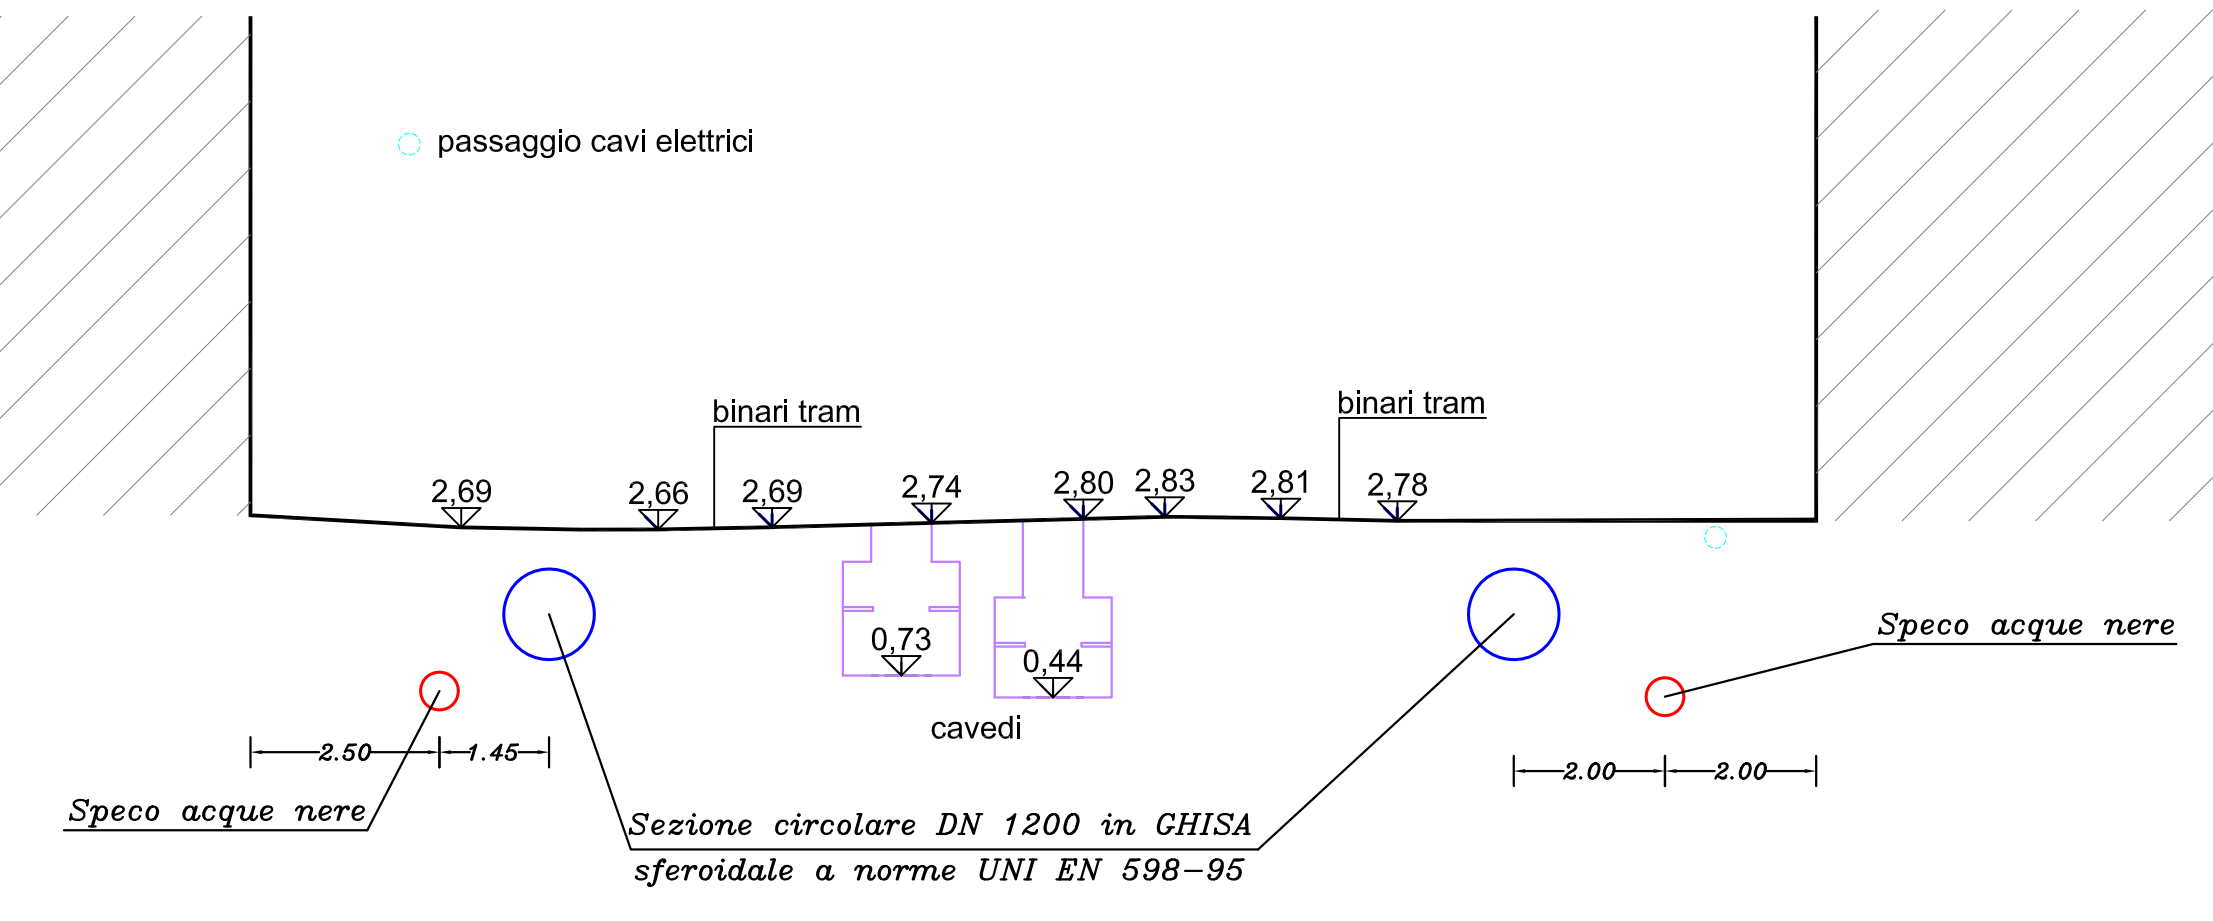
passaggio cavi elettrici

binari tram

binari tram

2,69
2,66
2,69
2,74
2,80
2,83
2,81
2,78

0,73
0,44

cavedi

Speco acque nere

2.50
1.45

Speco acque nere

2.00
2.00

Sezione circolare DN 1200 in GHISA sferoidale a norme UNI EN 598-95